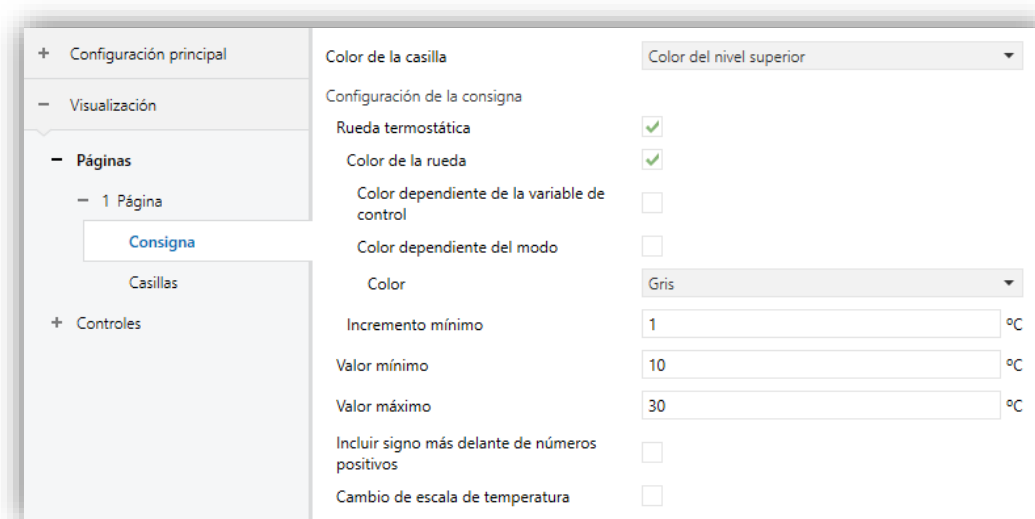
+ Configuración principal

− Visualización

− Páginas

− 1 Página

Consigna

Casillas

+ Controles

Color de la casilla | Color del nivel superior

Configuración de la consigna

Rueda termostática ✓

Color de la rueda ✓

Color dependiente de la variable de control

Color dependiente del modo

Color | Gris

Incremento mínimo | 1 | ºC

Valor mínimo | 10 | ºC

Valor máximo | 30 | ºC

Incluir signo más delante de números positivos

Cambio de escala de temperatura